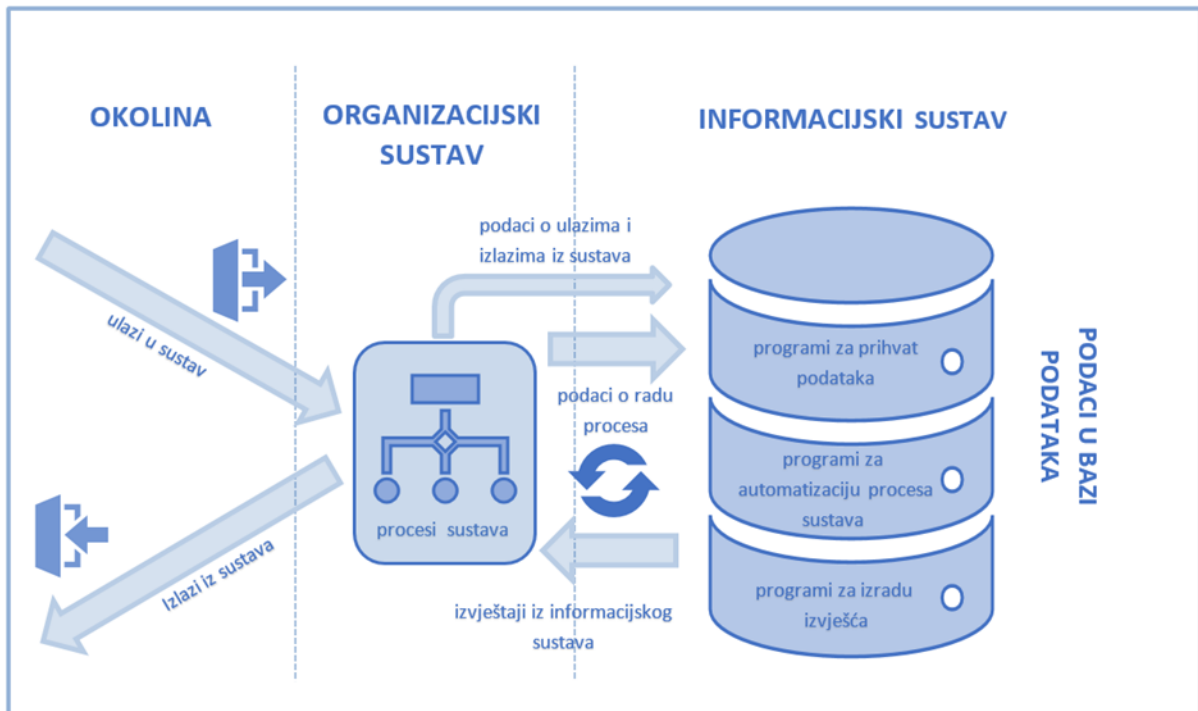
OKOLINA

ORGANIZACIJSKI SUSTAV

INFORMACIJSKI SUSTAV

podaci o ulazima i izlazima iz sustava

ulazi u sustav

programi za prihvat podataka

podaci o radu procesa

programi za automatizaciju procesa sustava

procesi sustava

Izlazi iz sustava

programi za izradu izvješća

izvještaji iz informacijskog sustava

PODACI U BAZI PODATAKA